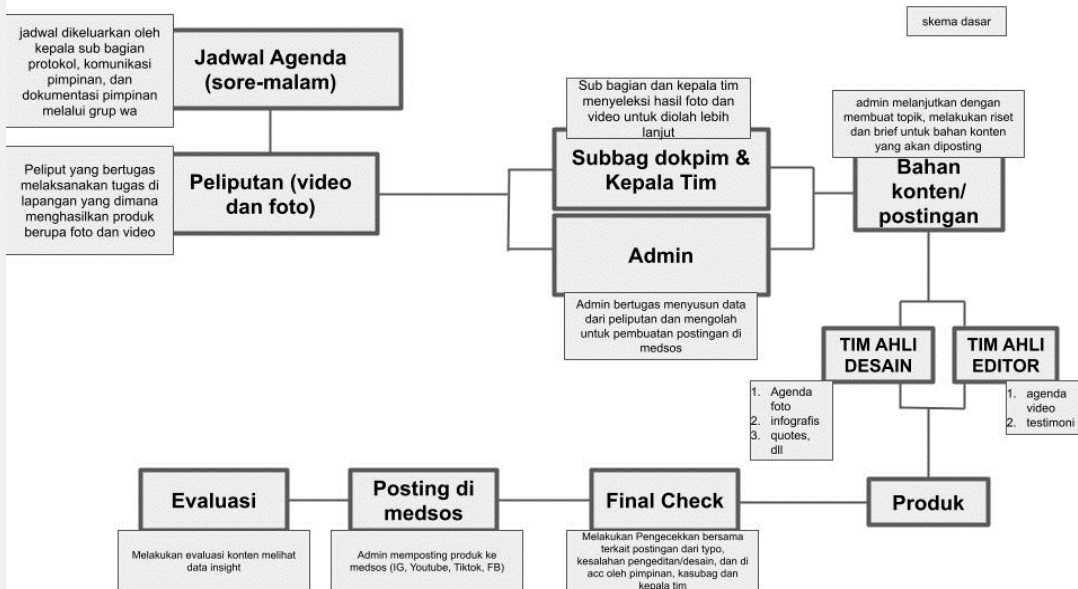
skema dasar

jadwal dikeluarkan oleh kepala sub bagian protokol, komunikasi pimpinan, dan dokumentasi pimpinan melalui grup wa

Jadwal Agenda (sore-malam)

Peliput yang bertugas melaksanakan tugas di lapangan yang dimana menghasilkan produk berupa foto dan video

Peliputan (video dan foto)

Sub bagian dan kepala tim menyeleksi hasil foto dan video untuk diolah lebih lanjut

Subbag dokpim & Kepala Tim

Admin

Admin bertugas menyusun data dari peliputan dan mengolah untuk pembuatan postingan di medsos

admin melanjutkan dengan membuat topik, melakukan riset dan brief untuk bahan konten yang akan diposting

Bahan konten/ postingan

TIM AHLI DESAIN

1. Agenda foto
2. infografis
3. quotes, dll

TIM AHLI EDITOR

1. agenda video
2. testimoni

Evaluasi

Melakukan evaluasi konten melihat data insight

Posting di medsos

Admin memposting produk ke medsos (IG, Youtube, Tiktok, FB)

Final Check

Melakukan Pengecekkan bersama terkait postingan dari typo, kesalahan pengeditan/desain, dan di acc oleh pimpinan, kasubag dan kepala tim

Produk